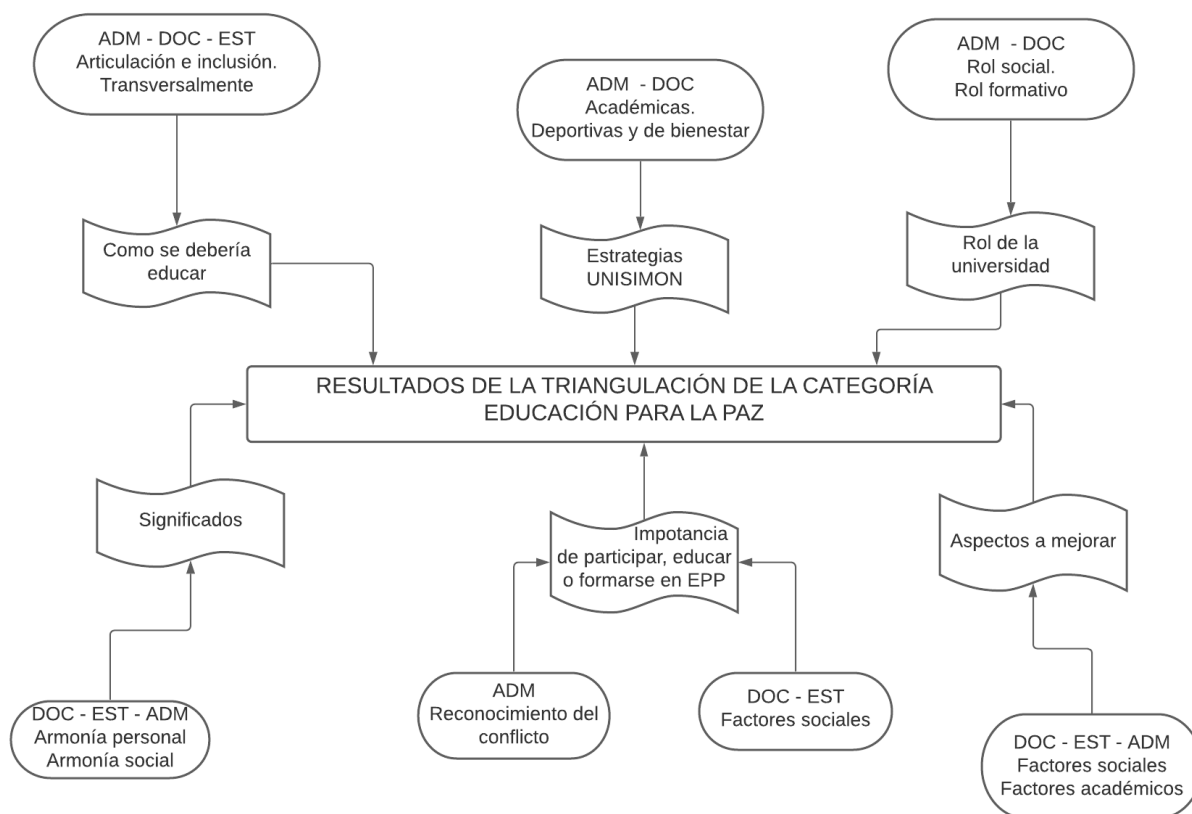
ADM - DOC - EST
Articulación e inclusión.
Transversalmente

ADM - DOC
Académicas.
Deportivas y de bienestar

ADM - DOC
Rol social.
Rol formativo

Como se debería educar

Estrategias UNISIMON

Rol de la universidad

RESULTADOS DE LA TRIANGULACIÓN DE LA CATEGORÍA EDUCACIÓN PARA LA PAZ

Significados

Impotancia de participar, educar o formarse en EPP

Aspectos a mejorar

DOC - EST - ADM
Armonía personal
Armonía social

ADM
Reconocimiento del conflicto

DOC - EST
Factores sociales

DOC - EST - ADM
Factores sociales
Factores académicos